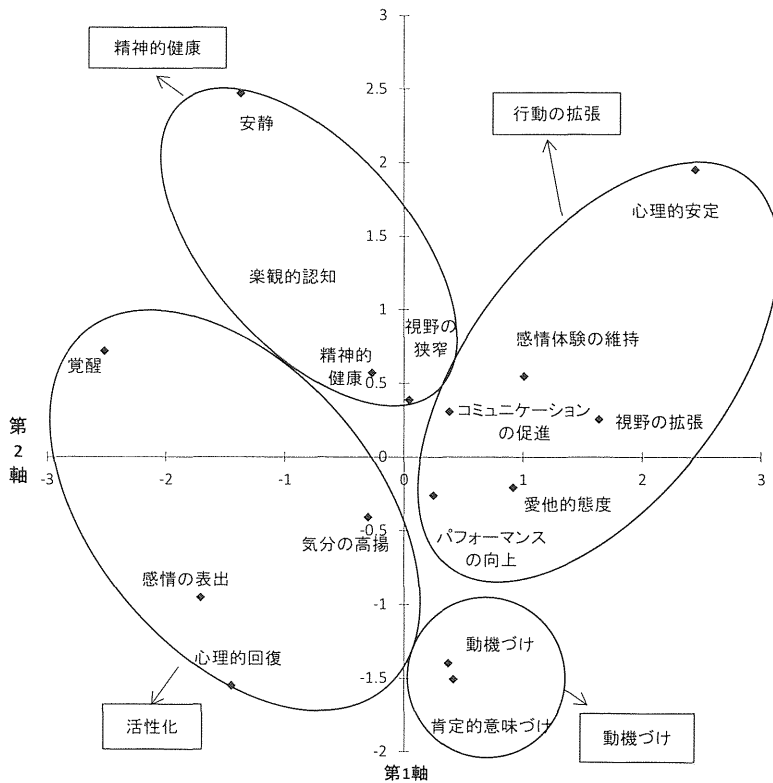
精神的健康

行動の拡張

活性化

動機づけ

3
2.5
2
1.5
1
0.5
0
-0.5
-1
-1.5
-2

-3
-2
-1
0
1
2
3

第2軸

第1軸

安静

楽観的認知

視野の狭窄

精神的健康

覚醒

心理的安定

感情体験の維持

コミュニケーションの促進

視野の拡張

愛他的態度

パフォーマンスの向上

気分の高揚

感情の表出

心理的回復

動機づけ

肯定的意味づけ